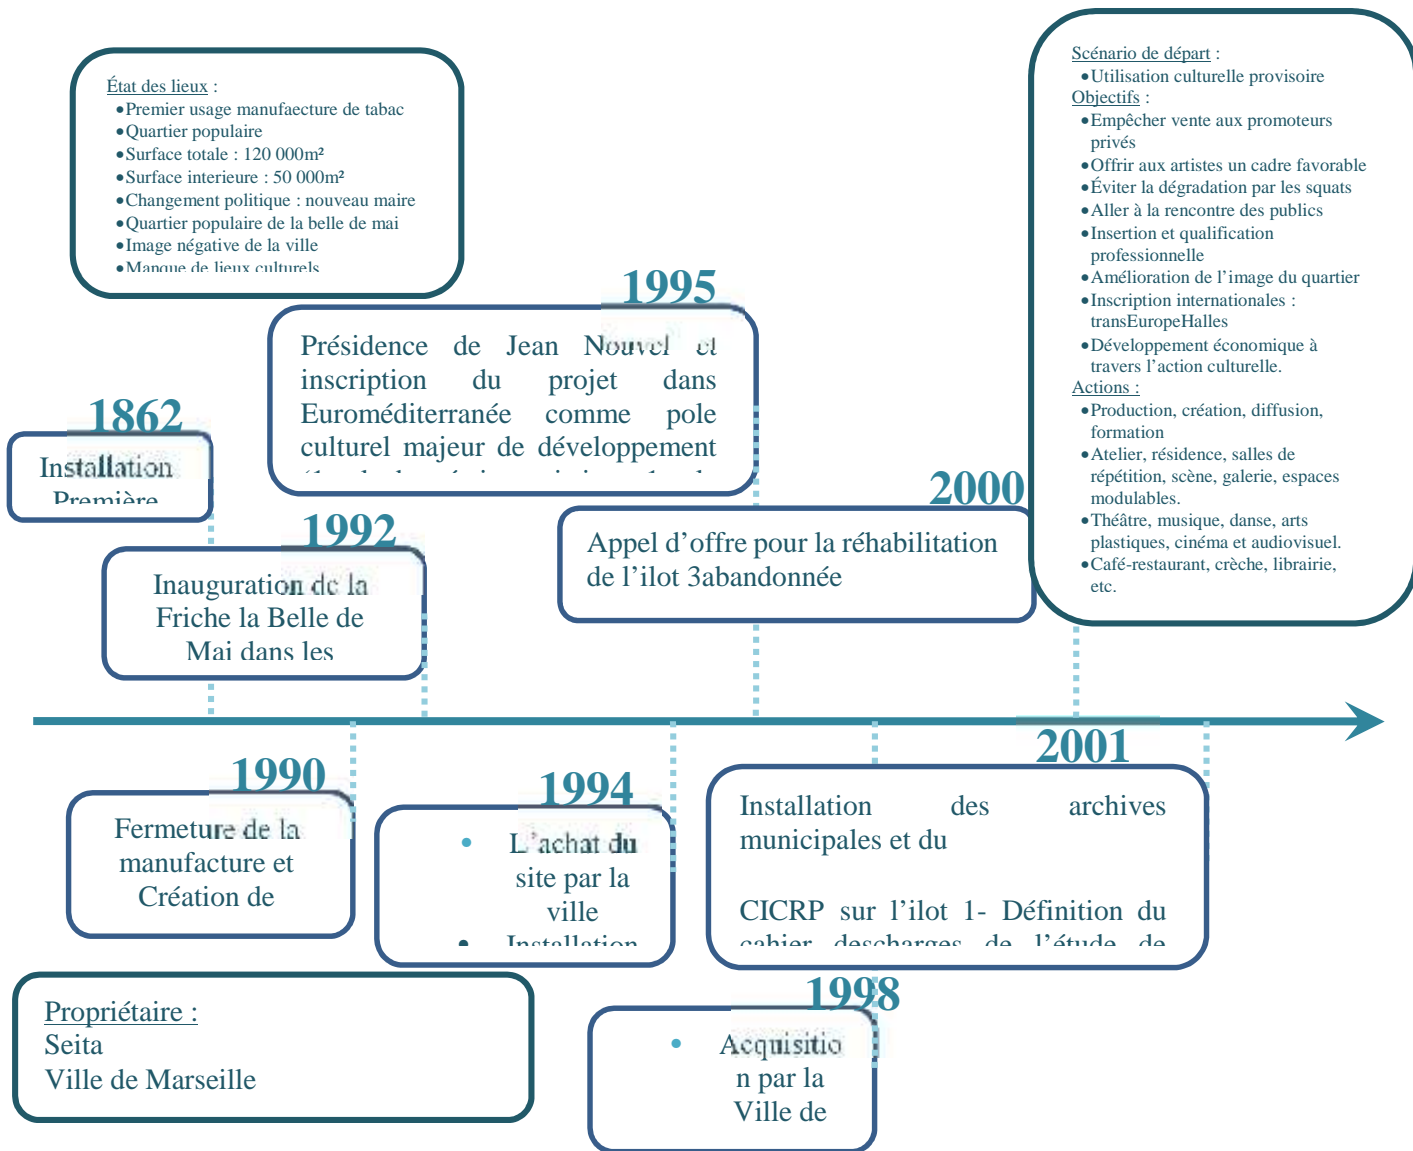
État des lieux :
• Premier usage manufaecture de tabac
• Quartier populaire
• Surface totale : 120 000m²
• Surface interieure : 50 000m²
• Changement politique : nouveau maire
• Quartier populaire de la belle de mai
• Image négative de la ville
• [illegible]

1995
Présidence de Jean Nouvel et inscription du projet dans Euroméditerranée comme pole culturel majeur de développement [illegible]

Scénario de départ :
• Utilisation culturelle provisoire
Objectifs :
• Empêcher vente aux promoteurs privés
• Offrir aux artistes un cadre favorable
• Éviter la dégradation par les squats
• Aller à la rencontre des publics
• Insertion et qualification professionnelle
• Amélioration de l'image du quartier
• Inscription internationales : transEuropeHalles
• Développement économique à travers l'action culturelle.
Actions :
• Production, création, diffusion, formation
• Atelier, résidence, salles de répétition, scène, galerie, espaces modulables.
• Théâtre, musique, danse, arts plastiques, cinéma et audiovisuel.
• Café-restaurant, crèche, librairie, etc.

1862
Installation Première

1992
Inauguration de la Friche la Belle de Mai dans les

2000
Appel d'offre pour la réhabilitation de l'ilot 3abandonnée

1990
Fermeture de la manufacture et Création de

1994
• L'achat du site par la ville
• Installation

2001
Installation des archives municipales et du

CICRP sur l'ilot 1- Définition du cahier descharges de l'étude de

Propriétaire :
Seita
Ville de Marseille

1998
• Acquisition par la Ville de